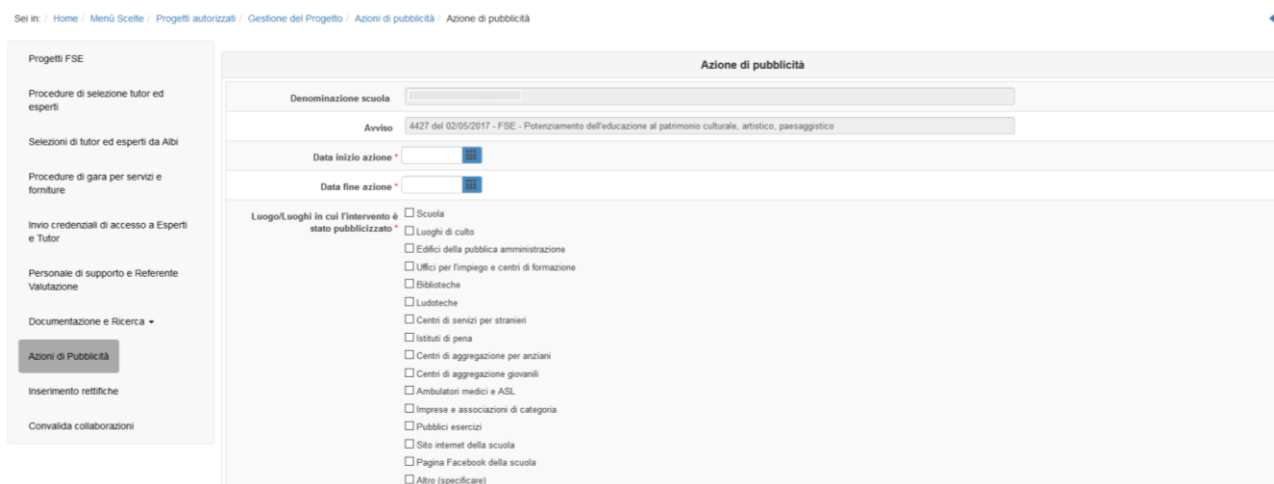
Sei in: / Home / Menù Scelte / Progetti autorizzati / Gestione del Progetto / Azioni di pubblicità / Azione di pubblicità

Progetti FSE

Procedure di selezione tutor ed esperti

Selezioni di tutor ed esperti da Albi

Procedure di gara per servizi e forniture

Invio credenziali di accesso a Esperti e Tutor

Personale di supporto e Referente Valutazione

Documentazione e Ricerca

Azioni di Pubblicità

Inserimento rettifiche

Convalida collaborazioni

Azione di pubblicità

Denominazione scuola

Avviso 4427 del 02/05/2017 - FSE - Potenziamento dell'educazione al patrimonio culturale, artistico, paesaggistico

Data inizio azione *

Data fine azione *

Luogo/Luoghi in cui l'intervento è stato pubblicizzato *

☐ Scuola
☐ Luoghi di culto
☐ Edifici della pubblica amministrazione
☐ Uffici per l'impiego e centri di formazione
☐ Biblioteche
☐ Ludoteche
☐ Centri di servizi per stranieri
☐ Istituti di pena
☐ Centri di aggregazione per anziani
☐ Centri di aggregazione giovanili
☐ Ambulatori medici e ASL
☐ Imprese e associazioni di categoria
☐ Pubblici esercizi
☐ Sito internet della scuola
☐ Pagina Facebook della scuola
☐ Altro (specificare)